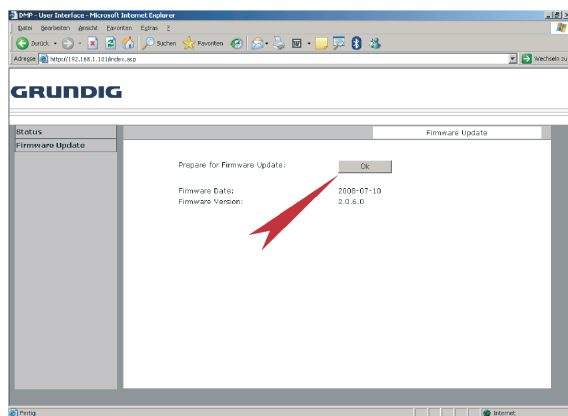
DMP - User Interface - Microsoft Internet Explorer

Datei Bearbeiten Ansicht Favoriten Extras ?

Zurück Suchen Favoriten

Adresse http://192.168.1.10/index.asp

Wechseln zu

GRUNDIG

Status

Firmware Update

Firmware Update

Prepare for Firmware Update:

Ok

Firmware Date: 2008-07-10

Firmware Version: 2.0.6.0

Fertig

Internet